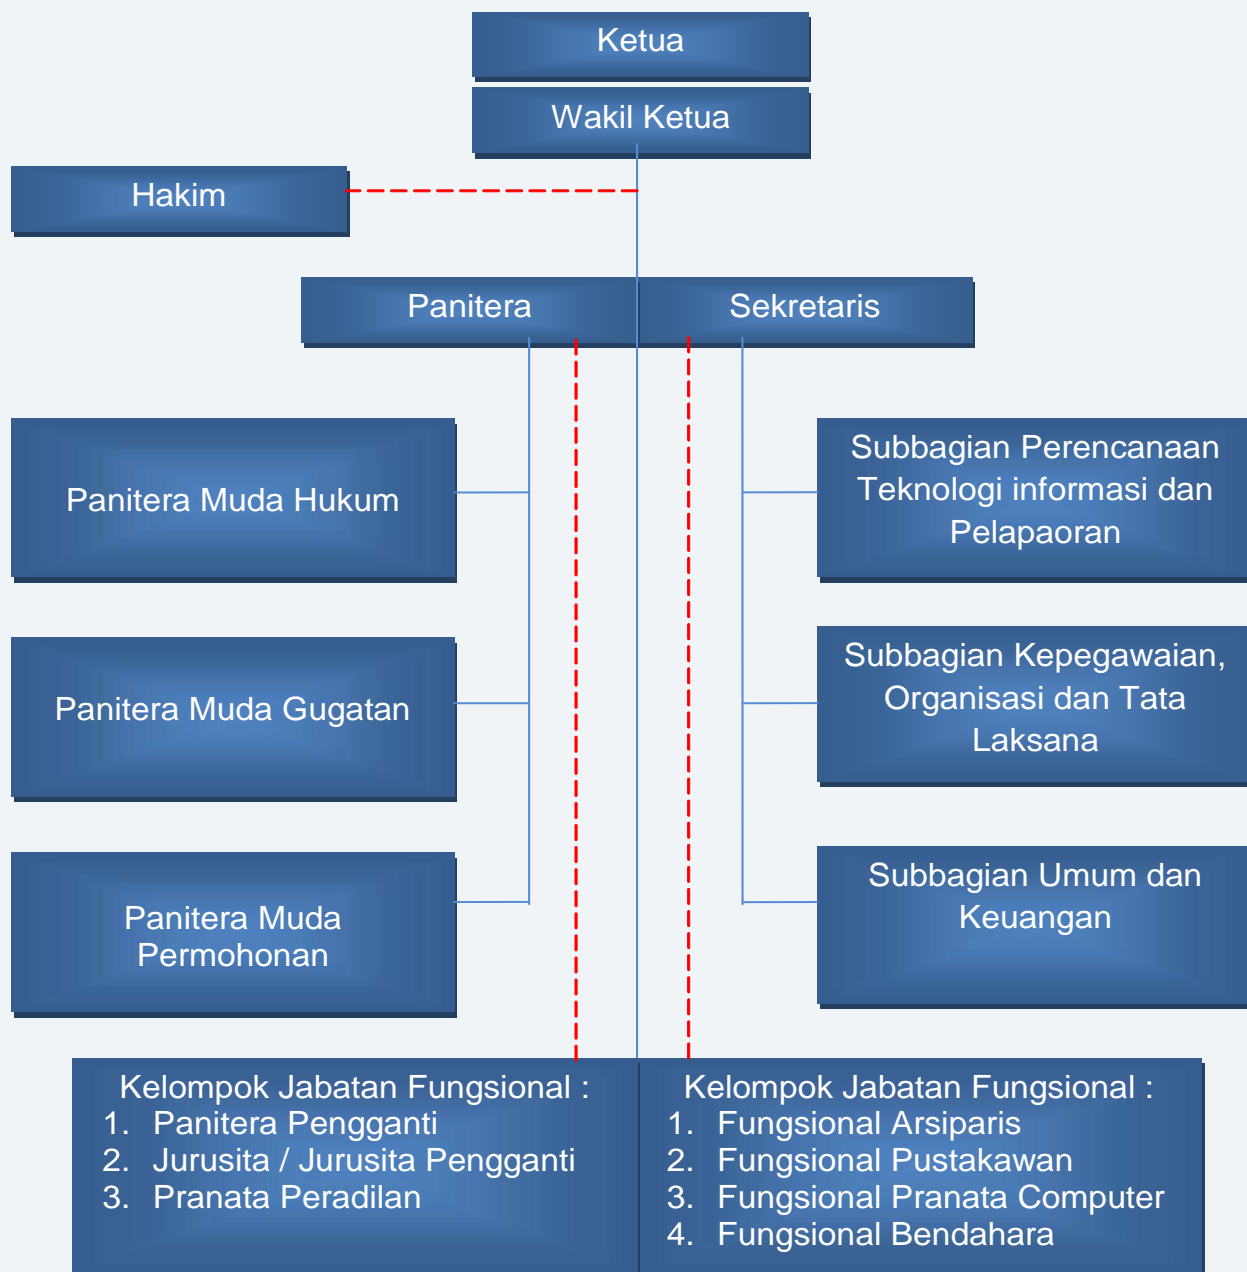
Ketua

Wakil Ketua

Hakim

Panitera

Sekretaris

Panitera Muda Hukum

Panitera Muda Gugatan

Panitera Muda Permohonan

Subbagian Perencanaan Teknologi informasi dan Pelapaoran

Subbagian Kepegawaian, Organisasi dan Tata Laksana

Subbagian Umum dan Keuangan

Kelompok Jabatan Fungsional :
1. Panitera Pengganti
2. Jurusita / Jurusita Pengganti
3. Pranata Peradilan

Kelompok Jabatan Fungsional :
1. Fungsional Arsiparis
2. Fungsional Pustakawan
3. Fungsional Pranata Computer
4. Fungsional Bendahara